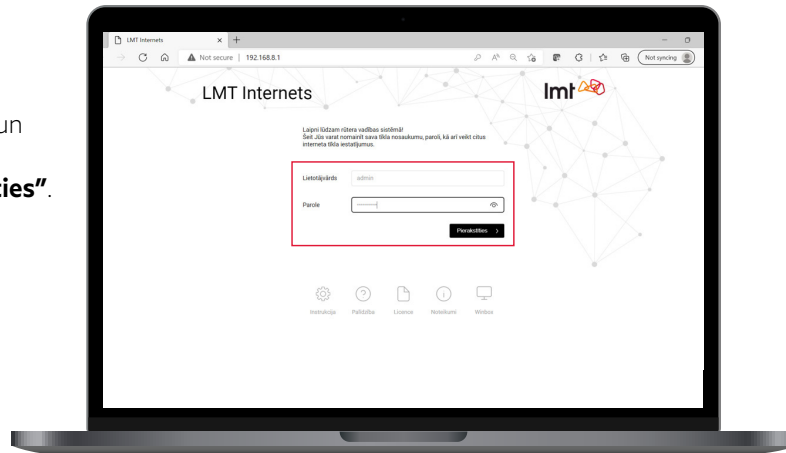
un

ties".

LMT Internets

Not secure | 192.168.8.1

Not syncing

LMT Internets

lmt

Laipni lūdzam rūtera vadības sistēmā!
Šeit Jūs varat nomainīt sava tīkla nosaukumu, paroli, kā arī veikt citus interneta tīkla iestatījumus.

Lietotājvārds admin

Parole

Pierakstīties >

Instrukcija Palīdzība Licence Noteikumi Webox